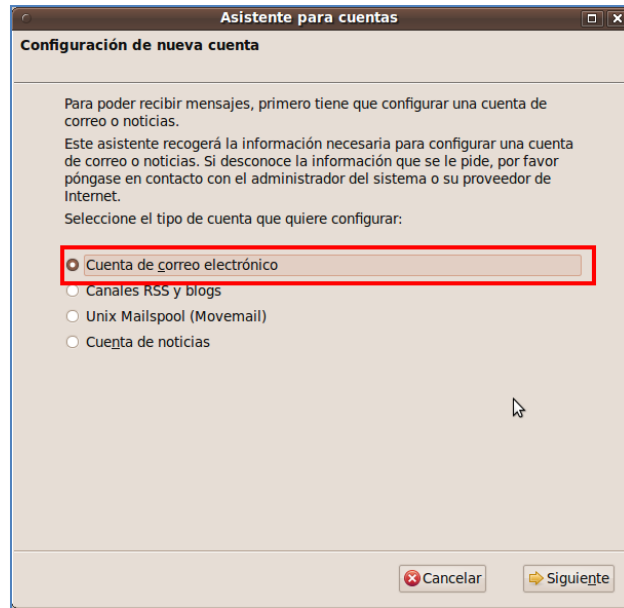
Asistente para cuentas

Configuración de nueva cuenta

Para poder recibir mensajes, primero tiene que configurar una cuenta de correo o noticias.

Este asistente recogerá la información necesaria para configurar una cuenta de correo o noticias. Si desconoce la información que se le pide, por favor póngase en contacto con el administrador del sistema o su proveedor de Internet.

Seleccione el tipo de cuenta que quiere configurar:

Cuenta de correo electrónico
Canales RSS y blogs
Unix Mailspool (Movemail)
Cuenta de noticias

Cancelar
Siguiente